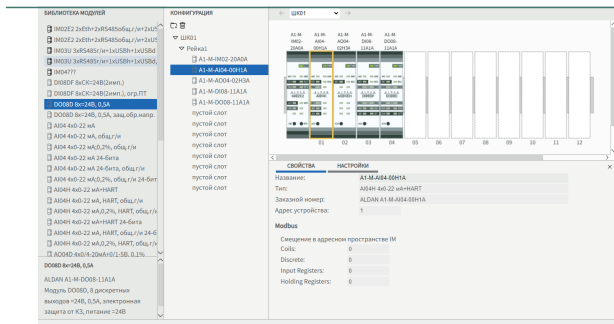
БИБЛИОТЕКА МОДУЛЕЙ

IM02E2 2xEth+2xRS485общ./и+2xUS
IM02E2 2xEth+2xRS485общ./и+2xUS
IM03U 3xRS485г/и+1xUSBh+1xUSBd
IM03U 3xRS485г/и+1xUSBh+1xUSBd
IM04??
DI08DF 8xCK=24В(эмул.)
DI08DF 8xCK=24В(эмул.), огр.ТТ
DO08D 8x=24В, 0,5А
DO08D 8x=24В, 0,5А, защ.обр.напр.
AI04 4x0-22 мА
AI04 4x0-22 мА, общ.г/и
AI04 4x0-22 мА,0,2%, общ.г/и
AI04 4x0-22 мА 24-бита
AI04 4x0-22 мА 24-бита, общ.г/и
AI04 4x0-22 мА,0,2%, общ.г/и 24-бит
AI04H 4x0-22 мА+HART
AI04H 4x0-22 мА, HART, общ.г/и
AI04H 4x0-22 мА,0,2%, HART, общ.г/и
AI04H 4x0-22 мА+HART 24-бита
AI04H 4x0-22 мА, HART, общ.г/и 24-б
AI04H 4x0-22 мА,0,2%, HART, общ.г/и
AO04D 4x0/4-20мА+0/1-5В, 0.1%

DO08D 8x=24В, 0,5А

ALDAN A1-M-DO08-11A1A
Модуль DO08D, 8 дискретных выходов =24В, 0,5А, электронная защита от КЗ, питание =24В

КОНФИГУРАЦИЯ

ШК01
Рейка1
A1-M-IM02-20A0A
A1-M-AI04-00H1A
A1-M-AO04-02H3A
A1-M-DI08-11A1A
A1-M-DO08-11A1A
пустой слот
пустой слот
пустой слот
пустой слот
пустой слот
пустой слот
пустой слот
пустой слот
пустой слот
пустой слот
пустой слот

ШК01

A1-M-IM02-20A0A
A1-M-AI04-00H1A
A1-M-AO04-02H3A
A1-M-DI08-11A1A
A1-M-DO08-11A1A

01 02 03 04 05 06 07 08 09 10 11 12

СВОЙСТВА НАСТРОЙКИ

Название: A1-M-AI04-00H1A
Тип: AI04H 4x0-22 мА+HART
Заказной номер: ALDAN A1-M-AI04-00H1A
Адрес устройства: 1

Modbus

Смещение в адресном пространстве IM
Coils: 0
Discrete: 0
Input Registers: 6
Holding Registers: 0